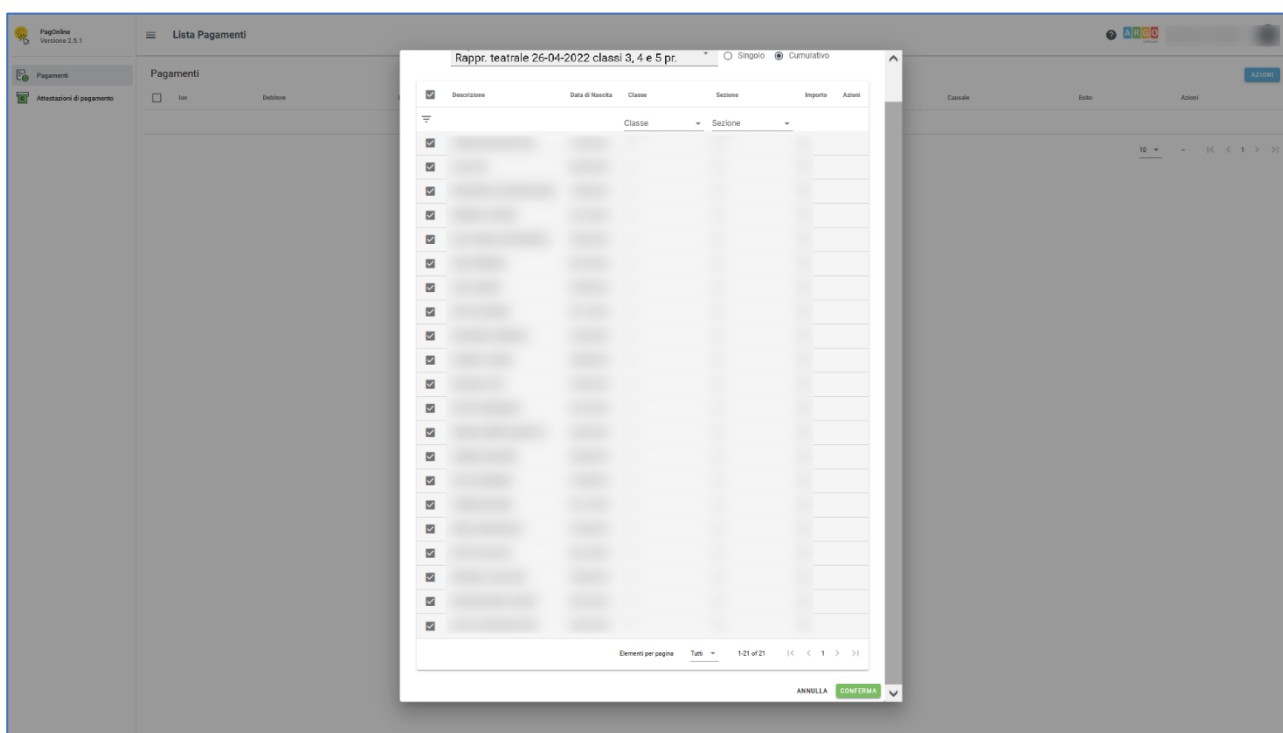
PagOnline
Versione 2.5.1

Lista Pagamenti

ARGO

Pagamenti
Attestazioni di pagamento

Pagamenti

Iuv
Debitore

Causale
Esito
Azioni

AZIONI

10

Rappr. teatrale 26-04-2022 classi 3, 4 e 5 pr.

Singolo
Cumulativo

| Descrizione | Data di Nascita | Classe | Sezione | Importo | Azioni |
|---|---|---|---|---|---|
| | | Classe | Sezione | | |

Elementi per pagina Tutti 1-21 of 21 1

ANNULLA
CONFERMA